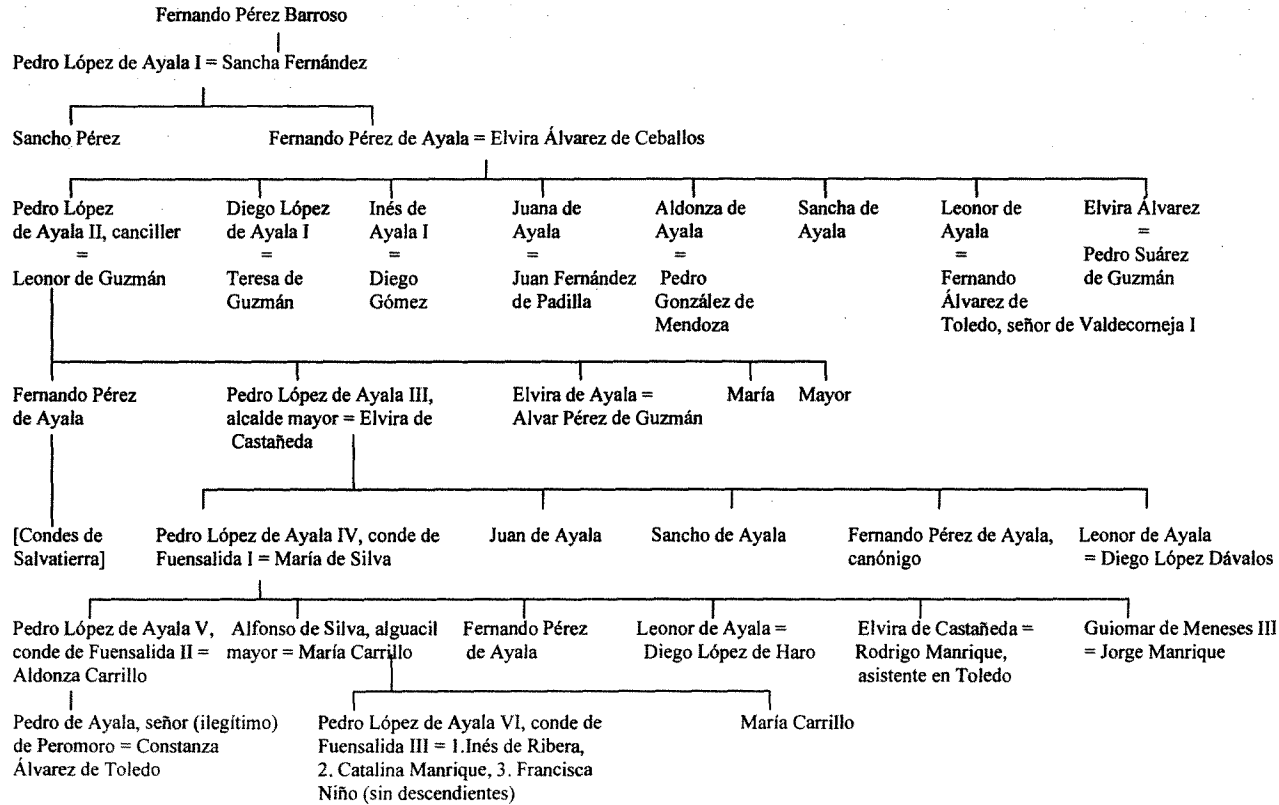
Fernando Pérez Barroso

Pedro López de Ayala I = Sancha Fernández

Sancho Pérez

Fernando Pérez de Ayala = Elvira Álvarez de Ceballos

Pedro López de Ayala II, canciller = Leonor de Guzmán

Diego López de Ayala I = Teresa de Guzmán

Inés de Ayala I = Diego Gómez

Juana de Ayala = Juan Fernández de Padilla

Aldonza de Ayala = Pedro González de Mendoza

Sancha de Ayala

Leonor de Ayala = Fernando Álvarez de Toledo, señor de Valdecorneja I

Elvira Álvarez = Pedro Suárez de Guzmán

Fernando Pérez de Ayala

Pedro López de Ayala III, alcalde mayor = Elvira de Castañeda

Elvira de Ayala = Alvar Pérez de Guzmán

María

Mayor

[Condes de Salvatierra]

Pedro López de Ayala IV, conde de Fuensalida I = María de Silva

Juan de Ayala

Sancho de Ayala

Fernando Pérez de Ayala, canónigo

Leonor de Ayala = Diego López Dávalos

Pedro López de Ayala V, conde de Fuensalida II = Aldonza Carrillo

Alfonso de Silva, alguacil mayor = María Carrillo

Fernando Pérez de Ayala

Leonor de Ayala = Diego López de Haro

Elvira de Castañeda = Rodrigo Manrique, asistente en Toledo

Guiomar de Meneses III = Jorge Manrique

Pedro de Ayala, señor (ilegítimo) de Peromoro = Constanza Álvarez de Toledo

Pedro López de Ayala VI, conde de Fuensalida III = 1.Inés de Ribera, 2. Catalina Manrique, 3. Francisca Niño (sin descendientes)

María Carrillo